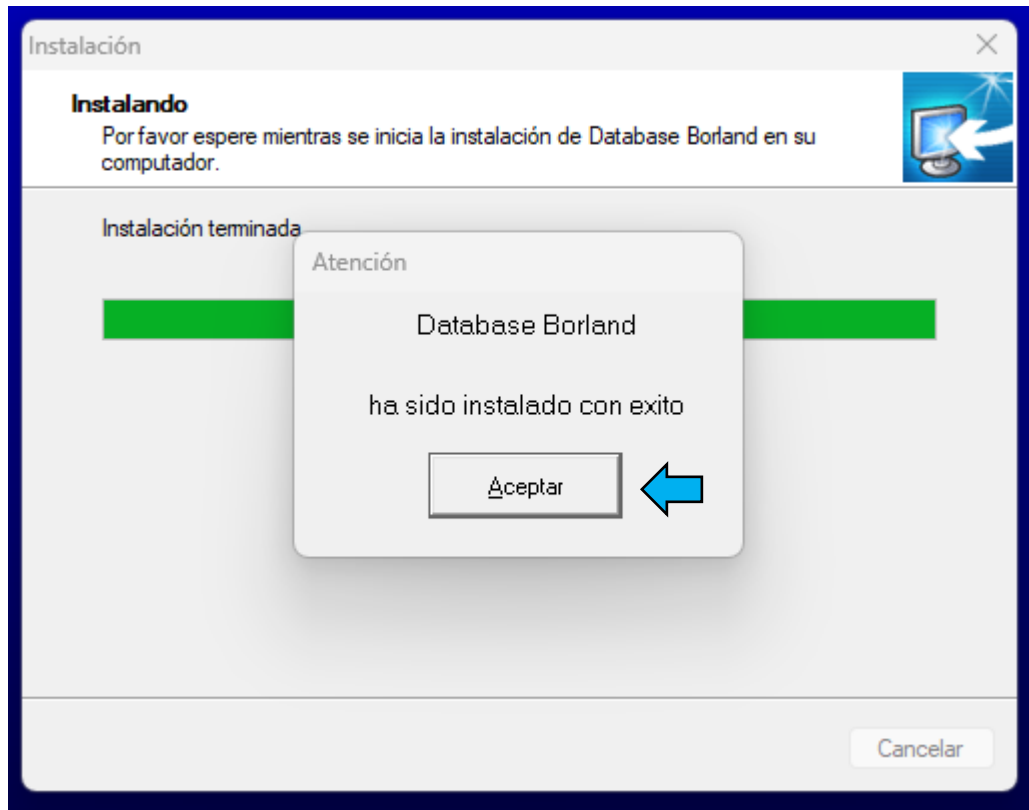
Instalación

Instalando
Por favor espere mientras se inicia la instalación de Database Borland en su computador.

Instalación terminada

Atención

Database Borland

ha sido instalado con exito

Aceptar

Cancelar